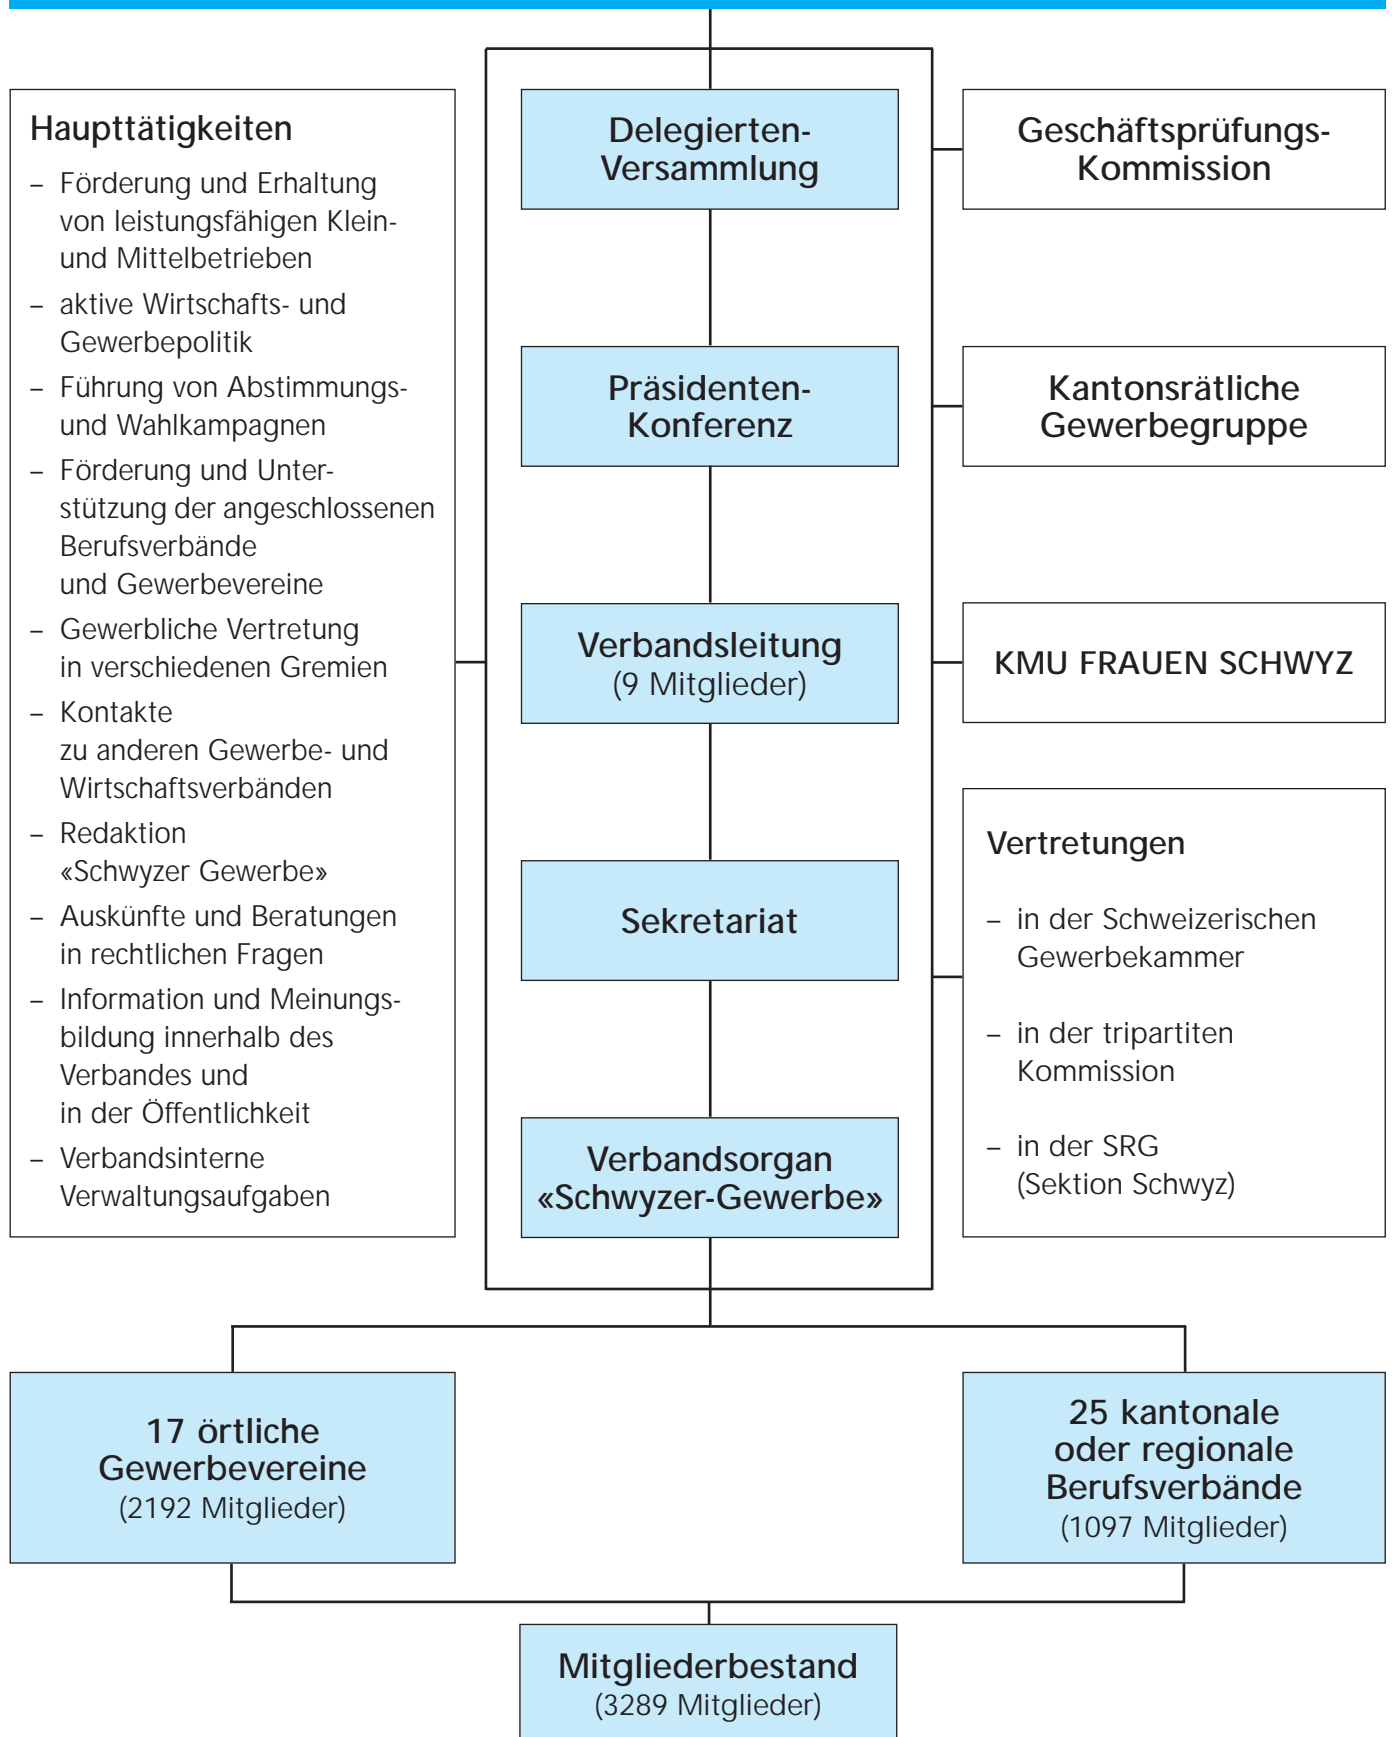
Haupttätigkeiten

– Förderung und Erhaltung von leistungsfähigen Klein- und Mittelbetrieben
– aktive Wirtschafts- und Gewerbepolitik
– Führung von Abstimmungs- und Wahlkampagnen
– Förderung und Unterstützung der angeschlossenen Berufsverbände und Gewerbevereine
– Gewerbliche Vertretung in verschiedenen Gremien
– Kontakte zu anderen Gewerbe- und Wirtschaftsverbänden
– Redaktion «Schwyzer Gewerbe»
– Auskünfte und Beratungen in rechtlichen Fragen
– Information und Meinungsbildung innerhalb des Verbandes und in der Öffentlichkeit
– Verbandsinterne Verwaltungsaufgaben

Delegierten-Versammlung

Präsidenten-Konferenz

Verbandsleitung
(9 Mitglieder)

Sekretariat

Verbandsorgan
«Schwyzer-Gewerbe»

Geschäftsprüfungs-Kommission

Kantonsrätliche Gewerbegruppe

KMU FRAUEN SCHWYZ

Vertretungen

– in der Schweizerischen Gewerbekammer
– in der tripartiten Kommission
– in der SRG (Sektion Schwyz)

17 örtliche Gewerbevereine
(2192 Mitglieder)

25 kantonale oder regionale Berufsverbände
(1097 Mitglieder)

Mitgliederbestand
(3289 Mitglieder)